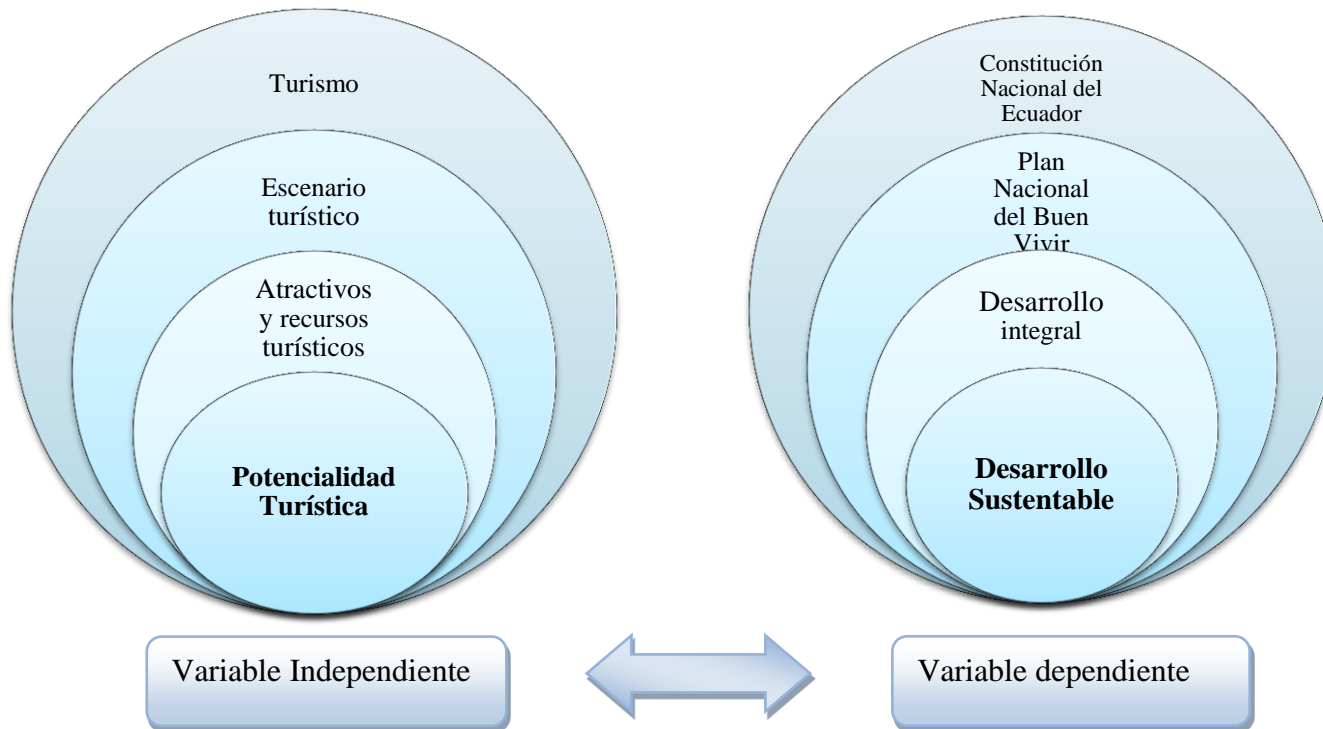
Turismo

Escenario turístico

Atractivos y recursos turísticos

**Potencialidad Turística**

Constitución Nacional del Ecuador

Plan Nacional del Buen Vivir

Desarrollo integral

**Desarrollo Sustentable**

Variable Independiente

Variable dependiente